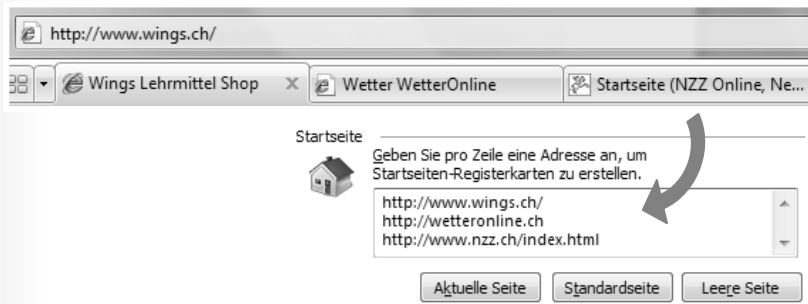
http://www.wings.ch/

Wings Lehrmittel Shop
Wetter WetterOnline
Startseite (NZZ Online, Ne...

Startseite

Geben Sie pro Zeile eine Adresse an, um Startseiten-Registerkarten zu erstellen.

http://www.wings.ch/
http://wetteronline.ch
http://www.nzz.ch/index.html

Aktuelle Seite
Standardseite
Leere Seite